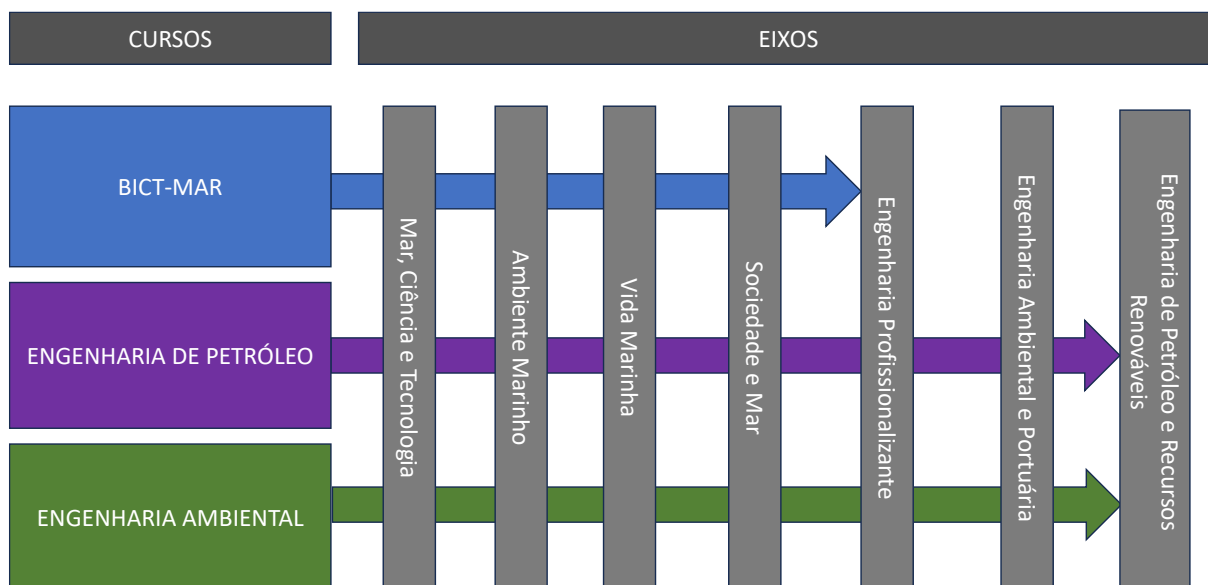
CURSOS

EIXOS

BICT-MAR

ENGENHARIA DE PETRÓLEO

ENGENHARIA AMBIENTAL

Mar, Ciência e Tecnologia

Ambiente Marinho

Vida Marinha

Sociedade e Mar

Engenharia Profissionalizante

Engenharia Ambiental e Portuária

Engenharia de Petróleo e Recursos Renováveis